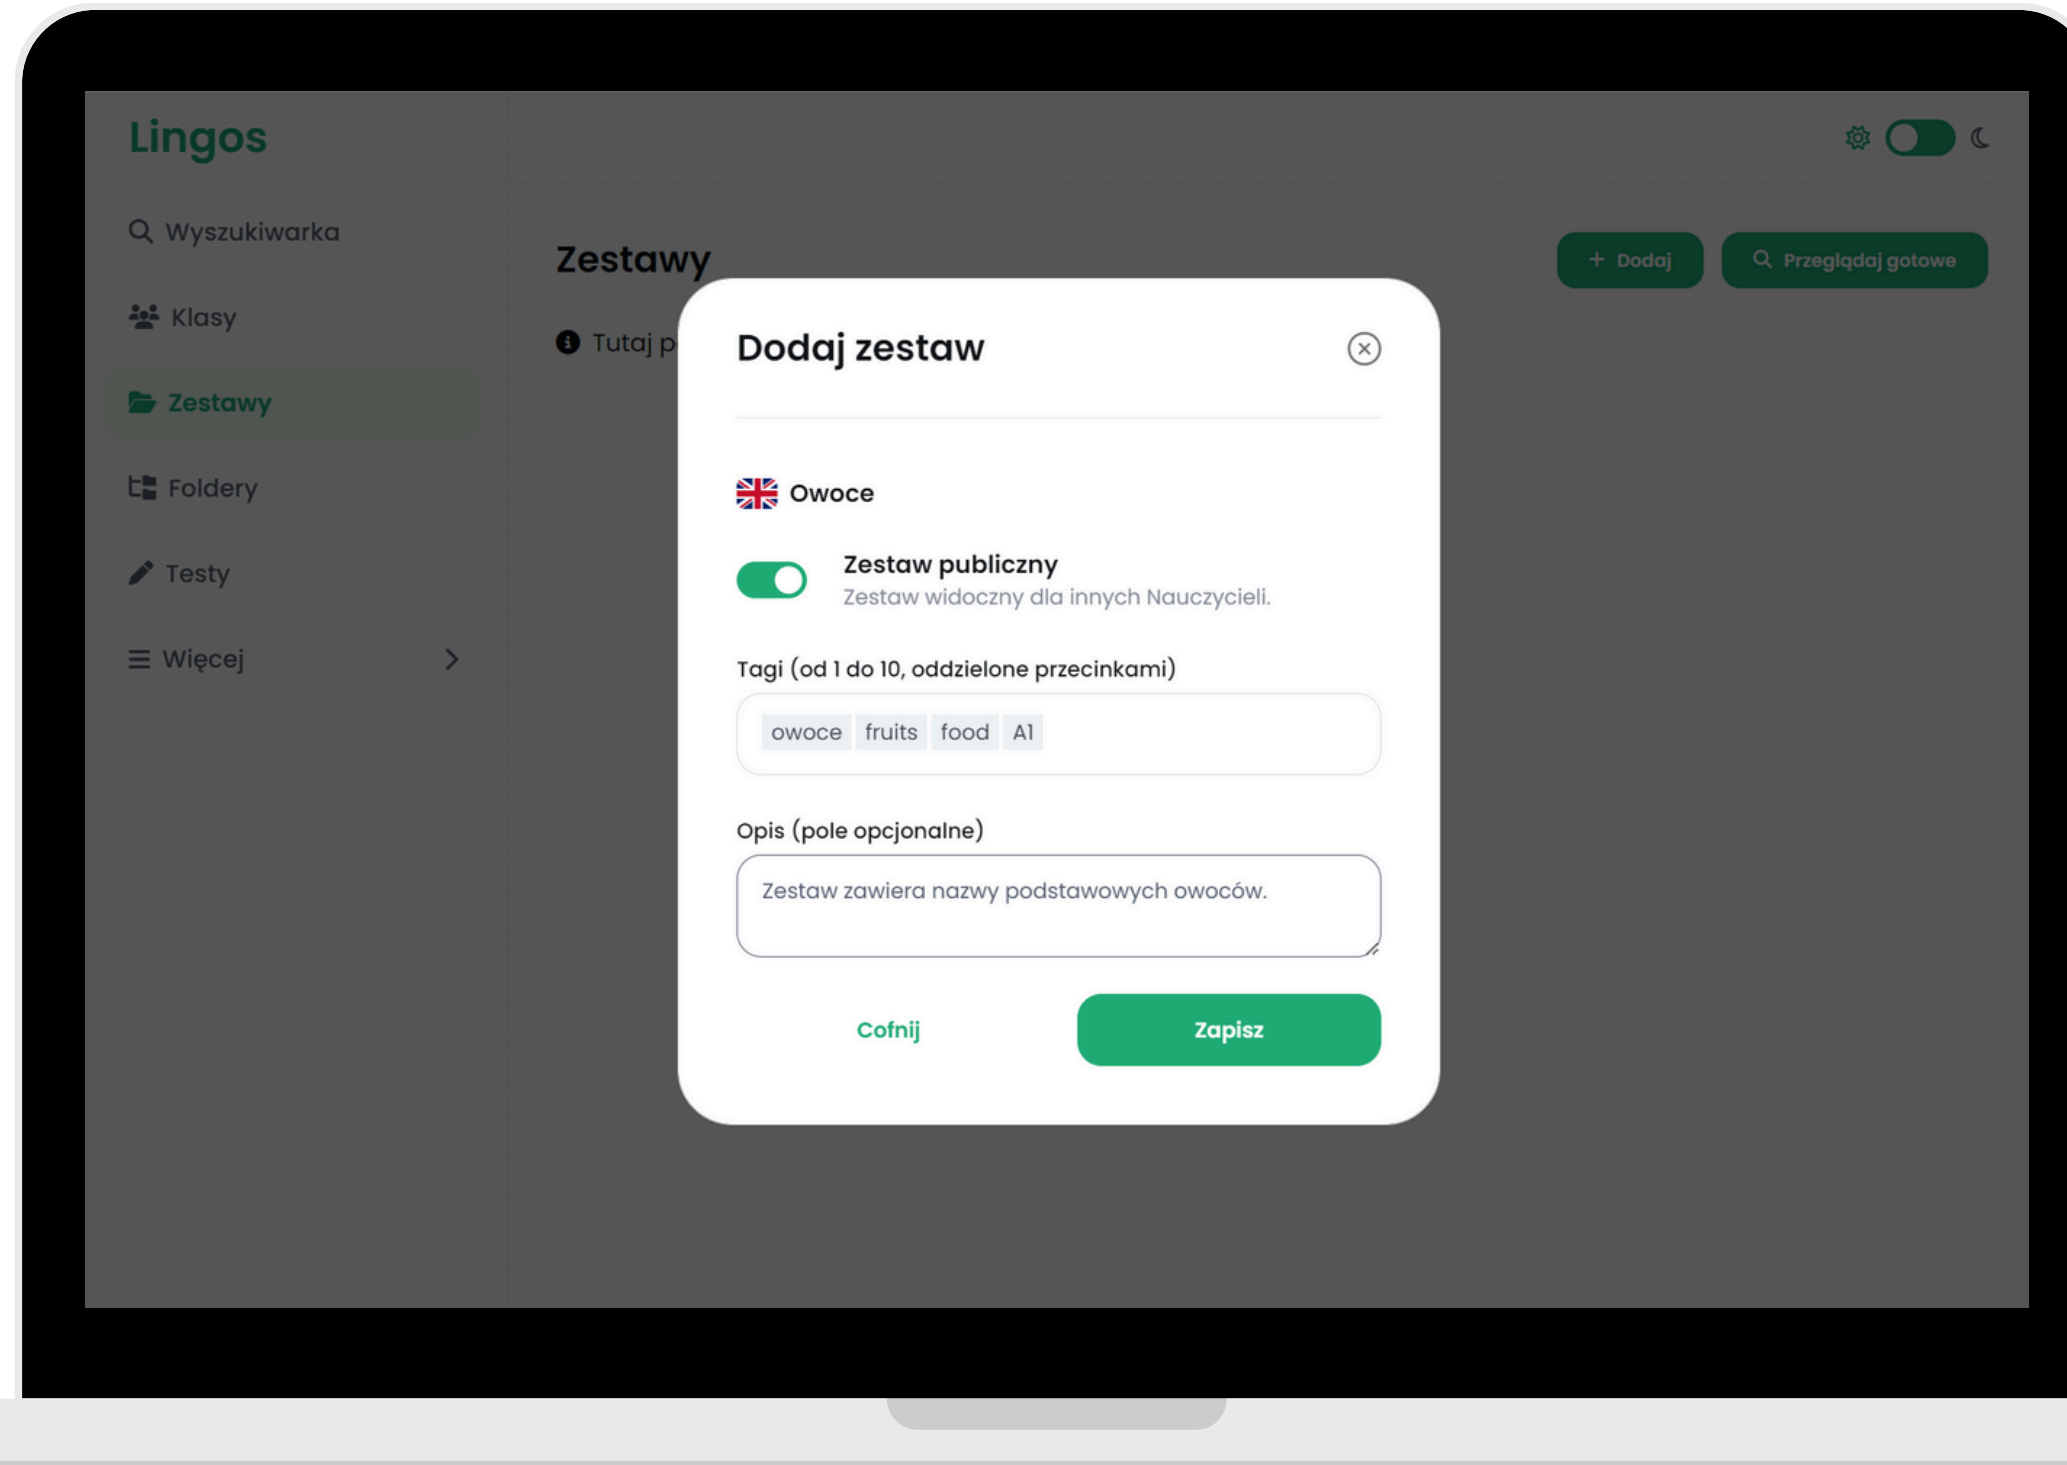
Lingos

Wyszukiwarka

Klasy

Zestawy

Foldery

Testy

Więcej

Zestawy

+ Dodaj

Przeglądaj gotowe

Tutaj p

Dodaj zestaw

Owoce

Zestaw publiczny
Zestaw widoczny dla innych Nauczycieli.

Tagi (od 1 do 10, oddzielone przecinkami)

owoce fruits food A1

Opis (pole opcjonalne)

Zestaw zawiera nazwy podstawowych owoców.

Cofnij

Zapisz